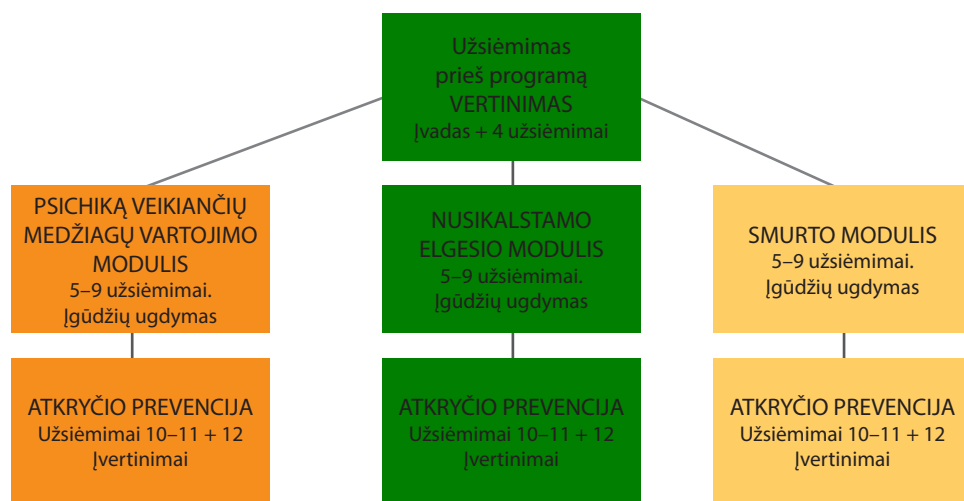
Užsiėmimas prieš programą VERTINIMAS
Įvadas + 4 užsiėmimai

PSICHIKĄ VEIKIANČIŲ MEDŽIAGŲ VARTOJIMO MODULIS
5–9 užsiėmimai.
Įgūdžių ugdymas

ATKRYČIO PREVENCIJA
Užsiėmimai 10–11 + 12
Įvertinimai

NUSIKALSTAMO ELGESIO MODULIS
5–9 užsiėmimai.
Įgūdžių ugdymas

ATKRYČIO PREVENCIJA
Užsiėmimai 10–11 + 12
Įvertinimai

SMURTO MODULIS
5–9 užsiėmimai.
Įgūdžių ugdymas

ATKRYČIO PREVENCIJA
Užsiėmimai 10–11 + 12
Įvertinimai